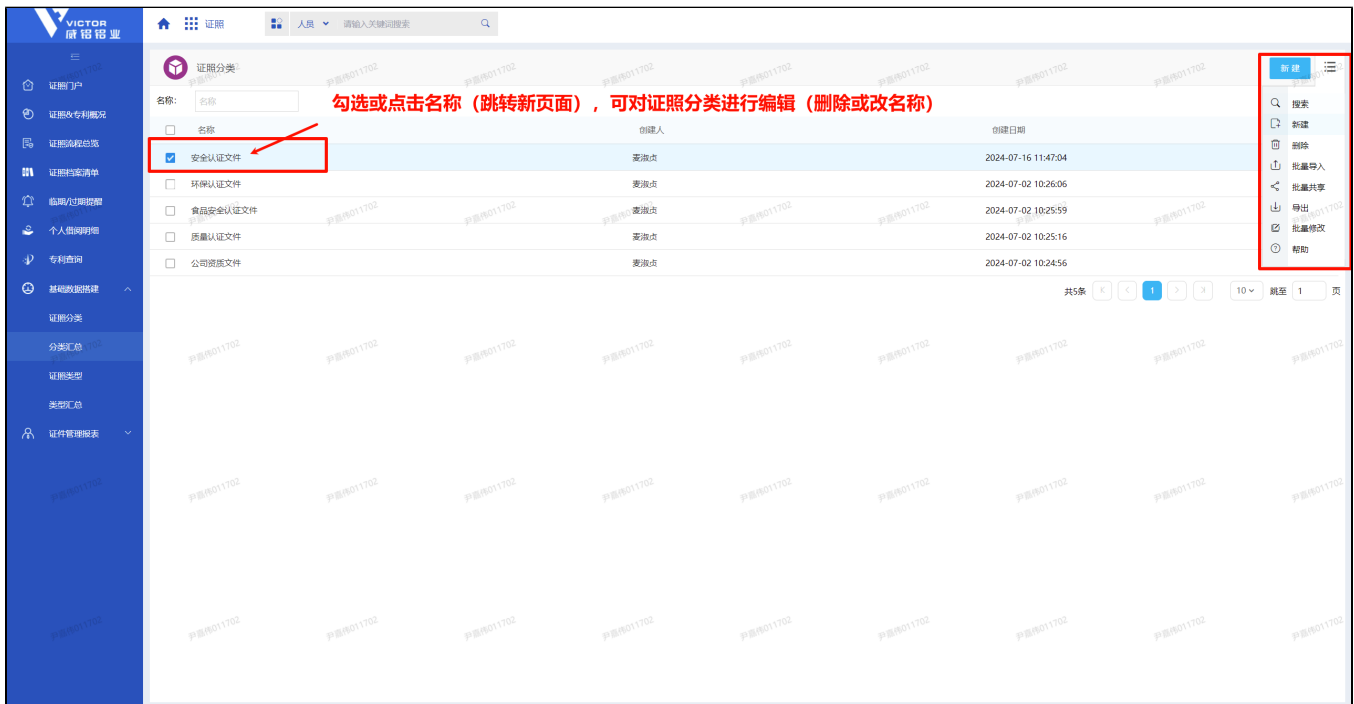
VICTOR 威铝铝业

证照

人员 请输入关键词搜索

证照门户
证照&专利概况
证照流程总览
证照档案清单
临期/过期提醒
个人借阅明细
专利查询
基础数据搭建
证照分类
分类汇总
证照类型
类型汇总
证件管理报表

证照分类

新建

名称: 名称

勾选或点击名称（跳转新页面），可对证照分类进行编辑（删除或改名称）

| 名称 | 创建人 | 创建日期 |
|---|---|---|
| 安全认证文件 | 麦滋贞 | 2024-07-16 11:47:04 |
| 环保认证文件 | 麦滋贞 | 2024-07-02 10:26:06 |
| 食品安全认证文件 | 麦滋贞 | 2024-07-02 10:25:59 |
| 质量认证文件 | 麦滋贞 | 2024-07-02 10:25:16 |
| 公司资质文件 | 麦滋贞 | 2024-07-02 10:24:56 |

共5条 1 10 跳至 1 页

搜索
新建
删除
批量导入
批量共享
导出
批量修改
帮助

尹嘉伟011702